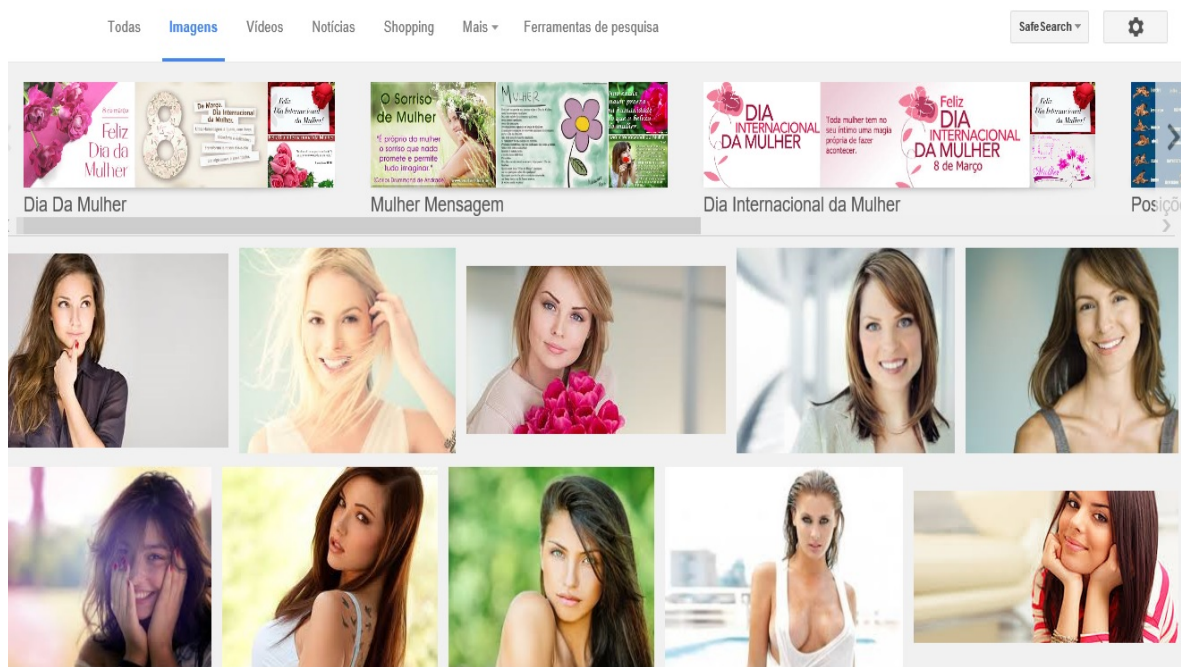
Todas Imagens Vídeos Notícias Shopping Mais ▾ Ferramentas de pesquisa

SafeSearch ▾

Feliz Dia da Mulher

De Março Dia Internacional da Mulher

Feliz Dia Internacional da Mulher!

O Sorriso de Mulher

"É próprio da mulher o sorriso que nada promete e permite tudo imaginar."

Mulher

DIA INTERNACIONAL DA MULHER

Toda mulher tem no seu íntimo uma magia própria de fazer acontecer.

Feliz DIA INTERNACIONAL DA MULHER 8 de Março

Feliz Dia Internacional da Mulher!

Dia Da Mulher

Mulher Mensagem

Dia Internacional da Mulher

Posiç